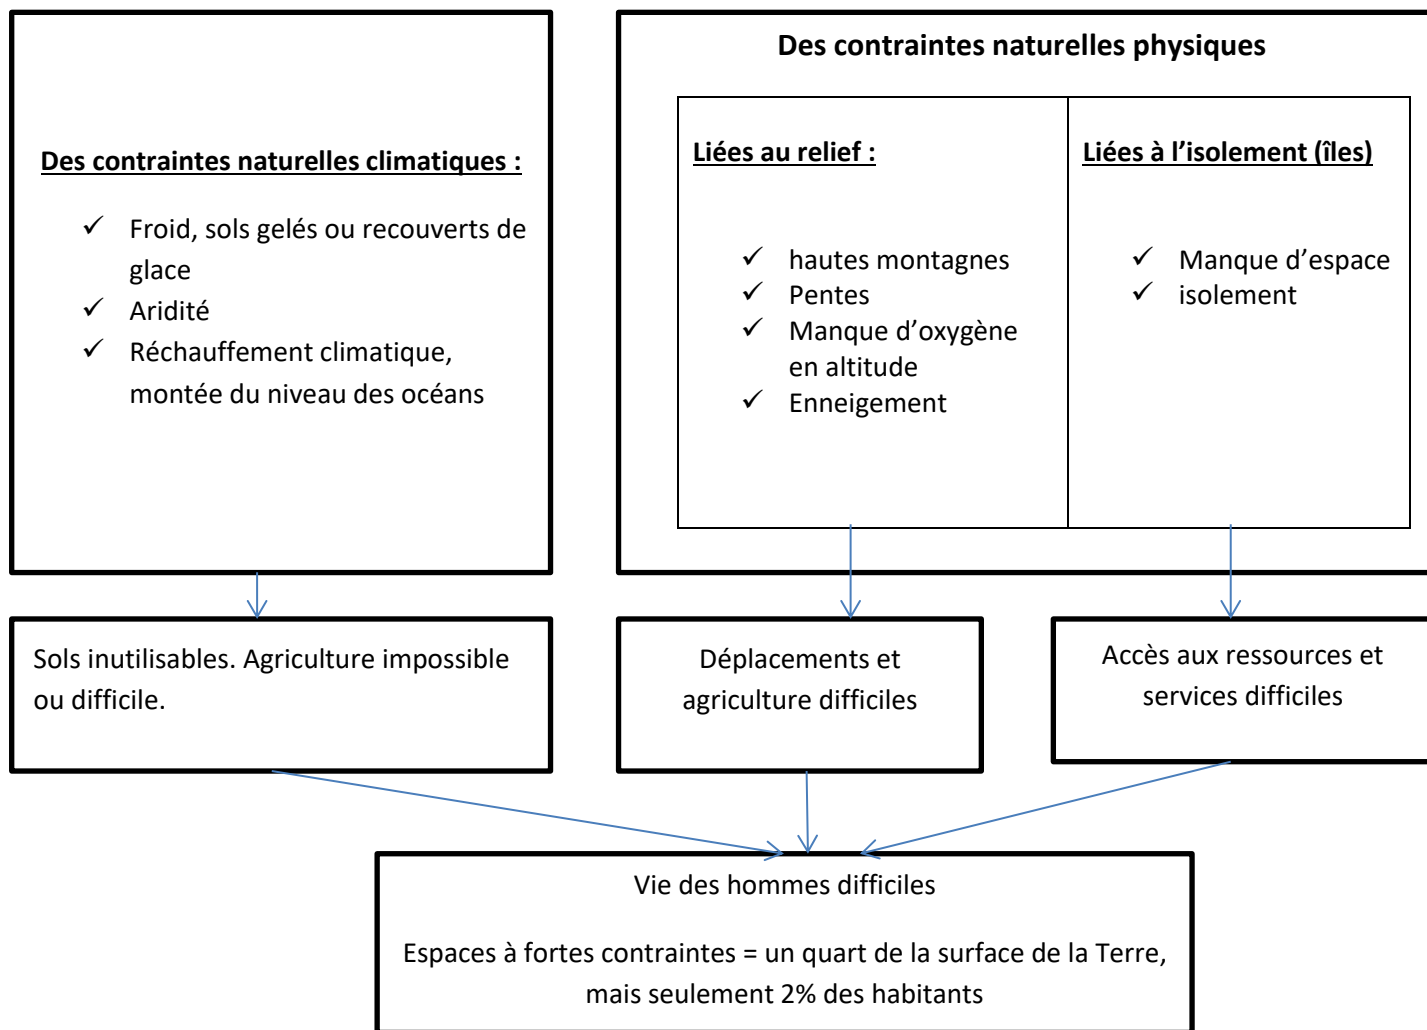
Des contraintes naturelles climatiques :

✓ Froid, sols gelés ou recouverts de glace
✓ Aridité
✓ Réchauffement climatique, montée du niveau des océans

Des contraintes naturelles physiques

Liées au relief :

✓ hautes montagnes
✓ Pentes
✓ Manque d'oxygène en altitude
✓ Enneigement

Liées à l'isolement (îles)

✓ Manque d'espace
✓ isolement

Sols inutilisables. Agriculture impossible ou difficile.

Déplacements et agriculture difficiles

Accès aux ressources et services difficiles

Vie des hommes difficiles

Espaces à fortes contraintes = un quart de la surface de la Terre, mais seulement 2% des habitants